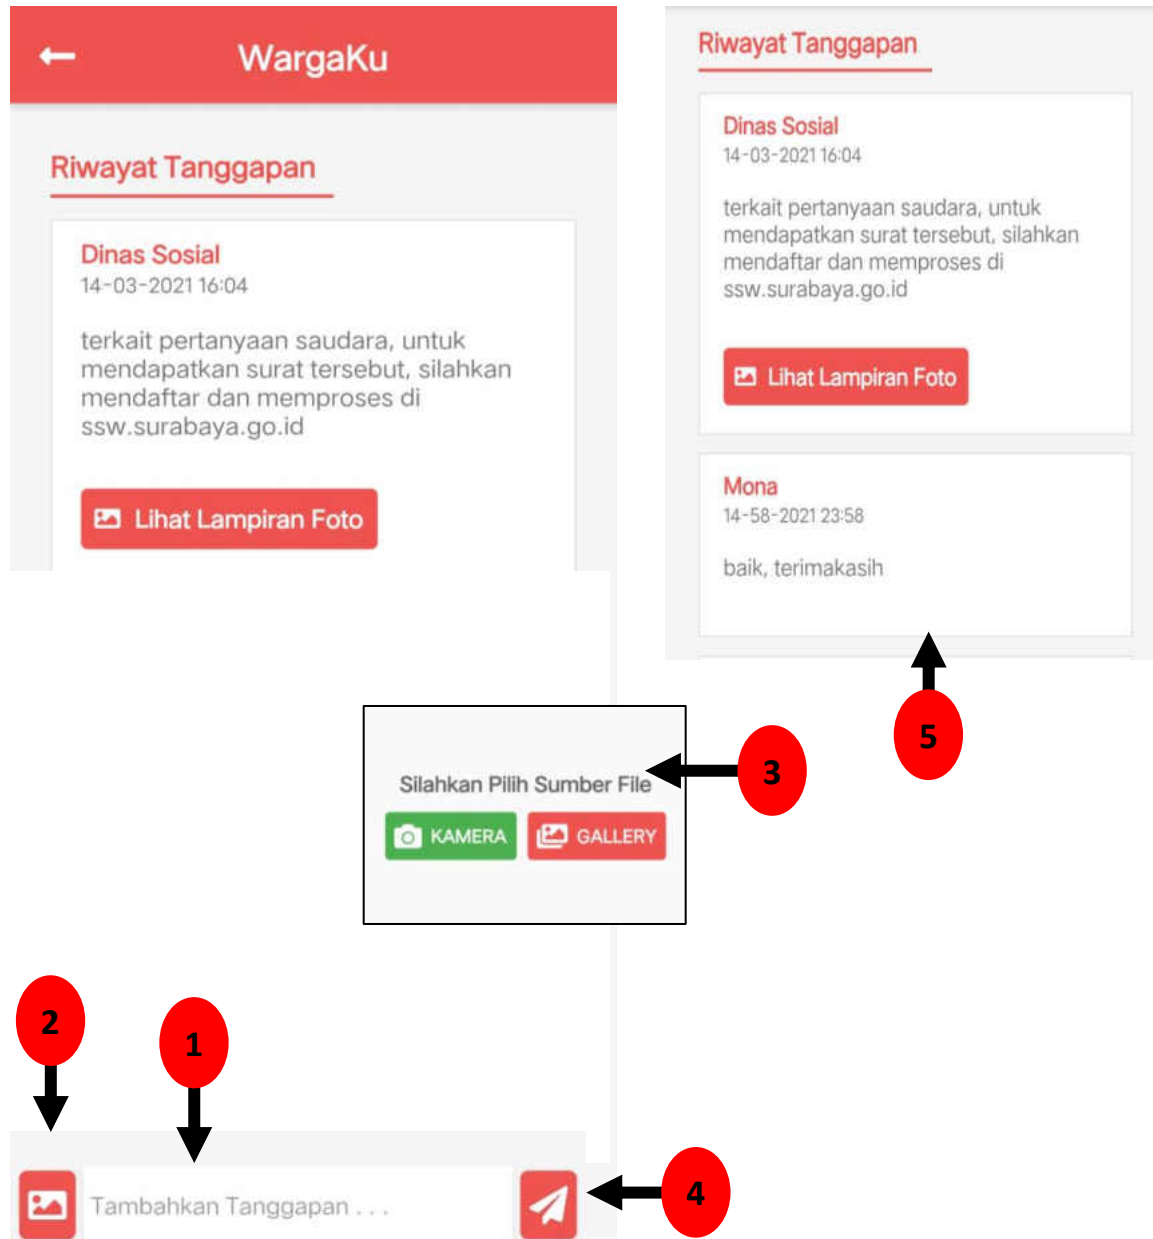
WargaKu

Riwayat Tanggapan

Dinas Sosial
14-03-2021 16:04

terkait pertanyaan saudara, untuk mendapatkan surat tersebut, silahkan mendaftar dan memproses di ssw.surabaya.go.id

Lihat Lampiran Foto

Riwayat Tanggapan

Dinas Sosial
14-03-2021 16:04

terkait pertanyaan saudara, untuk mendapatkan surat tersebut, silahkan mendaftar dan memproses di ssw.surabaya.go.id

Lihat Lampiran Foto

Mona
14-58-2021 23:58

baik, terimakasih

5

Silahkan Pilih Sumber File
KAMERA
GALLERY

3

2

1

Tambahkan Tanggapan . . .

4